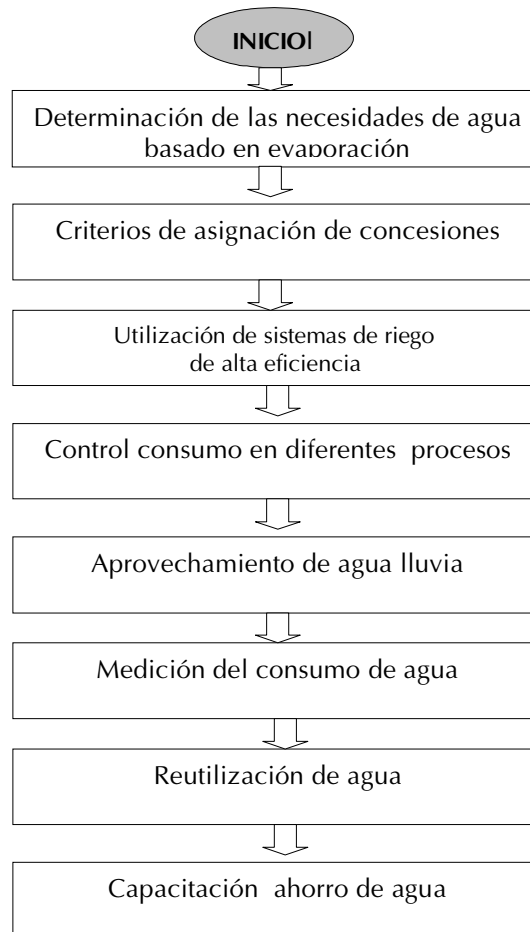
INICIO

Determinación de las necesidades de agua basado en evaporación

Criterios de asignación de concesiones

Utilización de sistemas de riego de alta eficiencia

Control consumo en diferentes procesos

Aprovechamiento de agua lluvia

Medición del consumo de agua

Reutilización de agua

Capacitación ahorro de agua